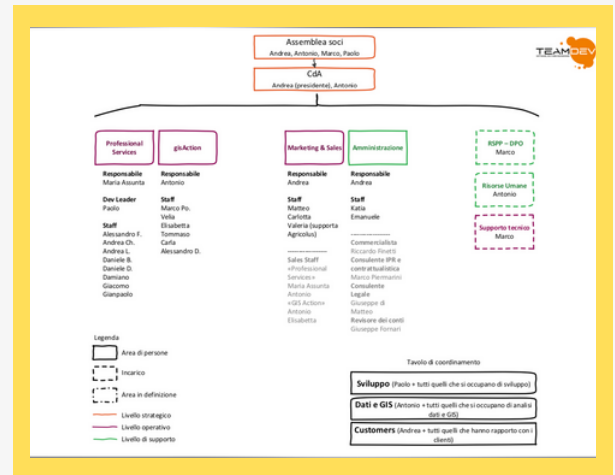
Assemblea soci
Andrea, Antonio, Marco, Paolo

CdA
Andrea (presidente), Antonio

TEAMDEV

Professional Services
Responsabile
Maria Assunta
Dev Leader
Paolo
Staff
Alessandro F.
Andrea Ch.
Andrea L.
Daniele B.
Daniele D.
Damiano
Giacomo
Gianpaolo

gisAction
Responsabile
Antonio
Staff
Marco Po.
Velia
Elisabetta
Tommaso
Carla
Alessandro D.

Marketing & Sales
Responsabile
Andrea
Staff
Matteo
Carlotta
Valeria (supporta Agricolus)
Sales Staff
«Professional Services»
Maria Assunta
Antonio
«GIS Action»
Antonio
Elisabetta

Amministrazione
Responsabile
Andrea
Staff
Katia
Emanuele
Commercialista
Riccardo Finetti
Consulente IPR e contrattualistica
Marco Piermarini
Consulente Legale
Giuseppe di Matteo
Revisore dei conti
Giuseppe Fornari

RSPP – DPO
Marco

Risorse Umane
Antonio

Supporto tecnico
Marco

Legenda
Area di persone
Incarico
Area in definizione
Livello strategico
Livello operativo
Livello di supporto

Tavolo di coordinamento
Sviluppo (Paolo + tutti quelli che si occupano di sviluppo)
Dati e GIS (Antonio + tutti quelli che si occupano di analisi dati e GIS)
Customers (Andrea + tutti quelli che hanno rapporto con i clienti)